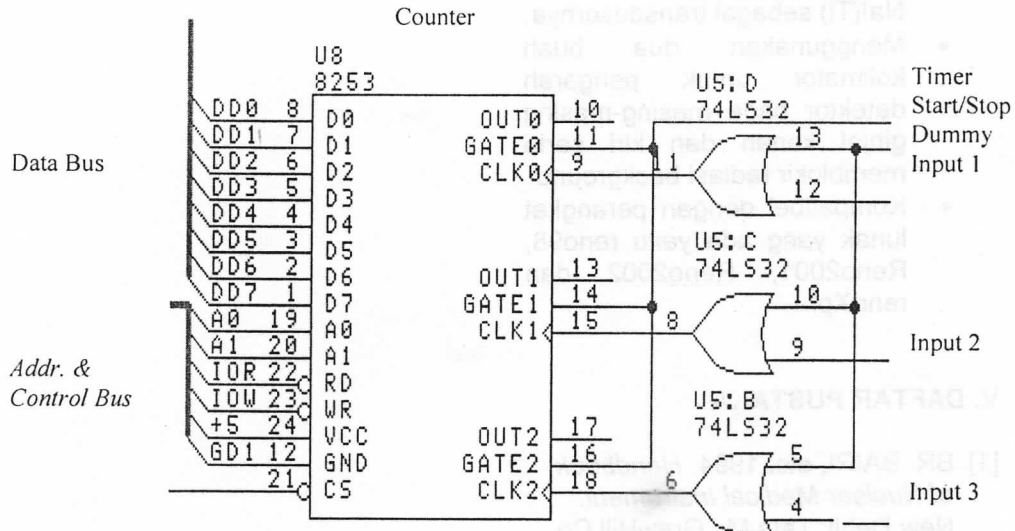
Counter

U8
8253

DD0 8 D0
DD1 7 D1
DD2 6 D2
DD3 5 D3
DD4 4 D4
DD5 3 D5
DD6 2 D6
DD7 1 D7
A0 19 A0
A1 20 A1
IOR 22 RD
IOW 23 WR
+5 24 VCC
GD1 12 GND
21 CS

OUT0 10
GATE0 11
CLK0 9
OUT1 13
GATE1 14
CLK1 15
OUT2 17
GATE2 16
CLK2 18

U5:D
74LS32
13
11
12

U5:C
74LS32
10
8
9

U5:B
74LS32
5
6
4

Timer Start/Stop
Dummy
Input 1

Input 2

Input 3

Data Bus

Addr. & Control Bus

NaI(Tl) sebagai transdusernya.
• Menggunakan dua buah kolimator untuk pengarah detektor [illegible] ginjal kanan dan kiri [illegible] membatasi radiasi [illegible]
• Kompatibel dengan perangkat lunak yang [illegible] renoGB, Reno200 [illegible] 2002 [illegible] reno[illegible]

V. DAFTAR PUSTAKA

[1] BR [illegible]
Nuclear Medical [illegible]
New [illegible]